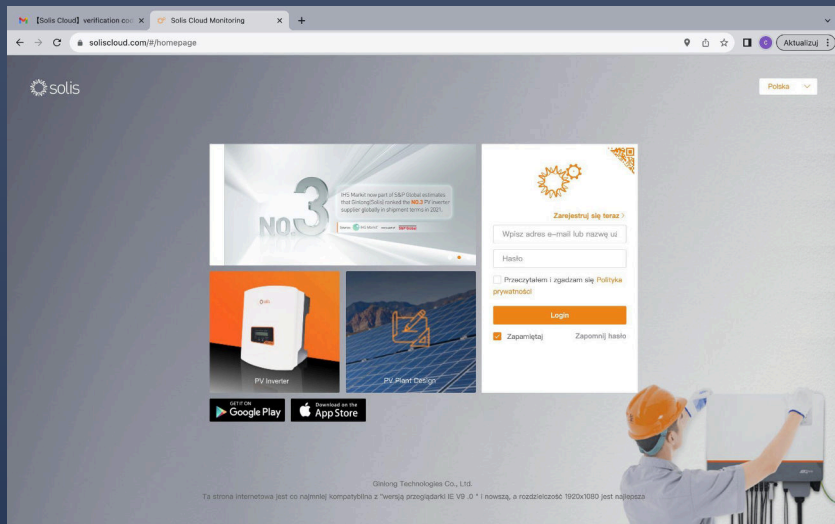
【Solis Cloud】verification co ×
Solis Cloud Monitoring ×
+
soliscloud.com/#/homepage
Aktualizuj

solis

Polska

NO.3
IHS Markit now part of S&P Global estimates that Ginlong(Solis) ranked the NO.3 PV inverter supplier globally in shipment terms in 2021.

Zarejestruj się teraz
Wpisz adres e-mail lub nazwę u
Hasło
Przeczytałem i zgadzam się Polityka prywatności
Login
Zapamiętaj
Zapomnij hasło

solis
PV Inverter
PV Plant Design

GET IT ON Google Play
Download on the App Store

Ginlong Technologies Co., Ltd.
Ta strona internetowa jest co najmniej kompatybilna z "wersją przeglądarki IE V9 .0 " i nowszą, a rozdzielczość 1920x1080 jest najlepsza